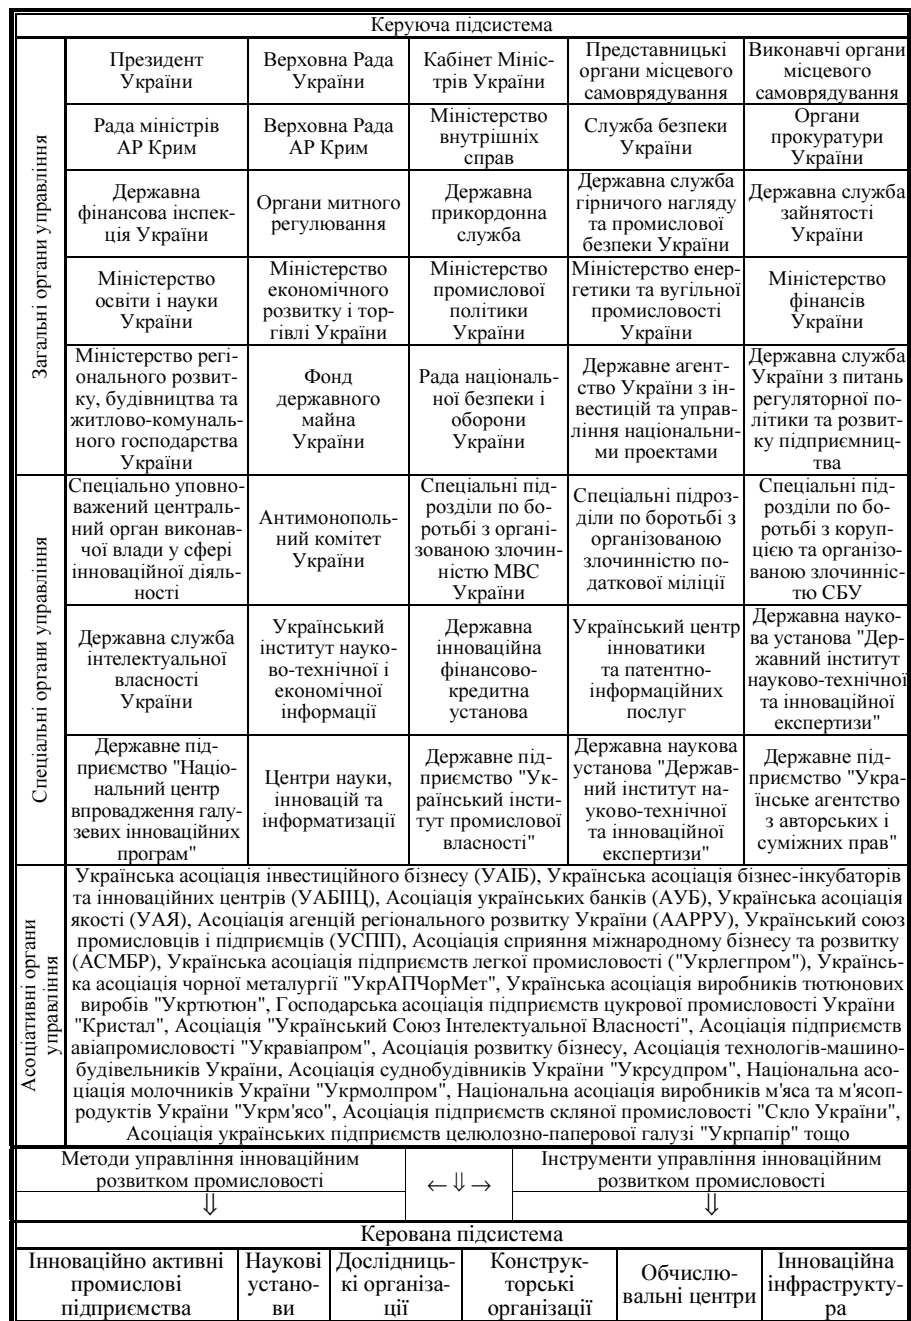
Керуюча підсистема

Загальні органи управління

| Президент України | Верховна Рада України | Кабінет Міністрів України | Представницькі органи місцевого самоврядування | Виконавчі органи місцевого самоврядування |
|---|---|---|---|---|
| Рада міністрів АР Крим | Верховна Рада АР Крим | Міністерство внутрішніх справ | Служба безпеки України | Органи прокуратури України |
| Державна фінансова інспекція України | Органи митного регулювання | Державна прикордонна служба | Державна служба гірничого нагляду та промислової безпеки України | Державна служба зайнятості України |
| Міністерство освіти і науки України | Міністерство економічного розвитку і торгівлі України | Міністерство промислової політики України | Міністерство енергетики та вугільної промисловості України | Міністерство фінансів України |
| Міністерство регіонального розвитку, будівництва та житлово-комунального господарства України | Фонд державного майна України | Рада національної безпеки і оборони України | Державне агентство України з інвестицій та управління національними проектами | Державна служба України з питань регуляторної політики та розвитку підприємництва |

Спеціальні органи управління

| Спеціально уповноважений центральний орган виконавчої влади у сфері інноваційної діяльності | Антимонопольний комітет України | Спеціальні підрозділи по боротьбі з організованою злочинністю МВС України | Спеціальні підрозділи по боротьбі з організованою злочинністю податкової міліції | Спеціальні підрозділи по боротьбі з корупцією та організованою злочинністю СБУ |
|---|---|---|---|---|
| Державна служба інтелектуальної власності України | Український інститут науково-технічної і економічної інформації | Державна інноваційна фінансово-кредитна установа | Український центр інноватики та патентно-інформаційних послуг | Державна наукова установа "Державний інститут науково-технічної та інноваційної експертизи" |
| Державне підприємство "Національний центр впровадження галузевих інноваційних програм" | Центри науки, інновацій та інформатизації | Державне підприємство "Український інститут промислової власності" | Державна наукова установа "Державний інститут науково-технічної та інноваційної експертизи" | Державне підприємство "Українське агентство з авторських і суміжних прав" |

Асоціативні органи управління

Українська асоціація інвестиційного бізнесу (УАІБ), Українська асоціація бізнес-інкубаторів та інноваційних центрів (УАБІЦ), Асоціація українських банків (АУБ), Українська асоціація якості (УАЯ), Асоціація агенцій регіонального розвитку України (ААРРУ), Український союз промисловців і підприємців (УСПП), Асоціація сприяння міжнародному бізнесу та розвитку (АСМБР), Українська асоціація підприємств легкої промисловості ("Укрлегпром"), Українська асоціація чорної металургії "УкрАПЧорМет", Українська асоціація виробників тютюнових виробів "Укртютюн", Господарська асоціація підприємств цукрової промисловості України "Кристал", Асоціація "Український Союз Інтелектуальної Власності", Асоціація підприємств авіапромисловості "Укравіапром", Асоціація розвитку бізнесу, Асоціація технологів-машинобудівельників України, Асоціація суднобудівників України "Укрсудпром", Національна асоціація молочників України "Укрмолпром", Національна асоціація виробників м'яса та м'ясопродуктів України "Укрм'ясо", Асоціація підприємств скляної промисловості "Скло України", Асоціація українських підприємств целюлозно-паперової галузі "Укрпапір" тощо

Методи управління інноваційним розвитком промисловості $\leftarrow \Downarrow \rightarrow$ Інструменти управління інноваційним розвитком промисловості

$\Downarrow$ $\Downarrow$

Керована підсистема

| Інноваційно активні промислові підприємства | Наукові установи | Дослідницькі організації | Конструкторські організації | Обчислювальні центри | Інноваційна інфраструктура |
|---|---|---|---|---|---|